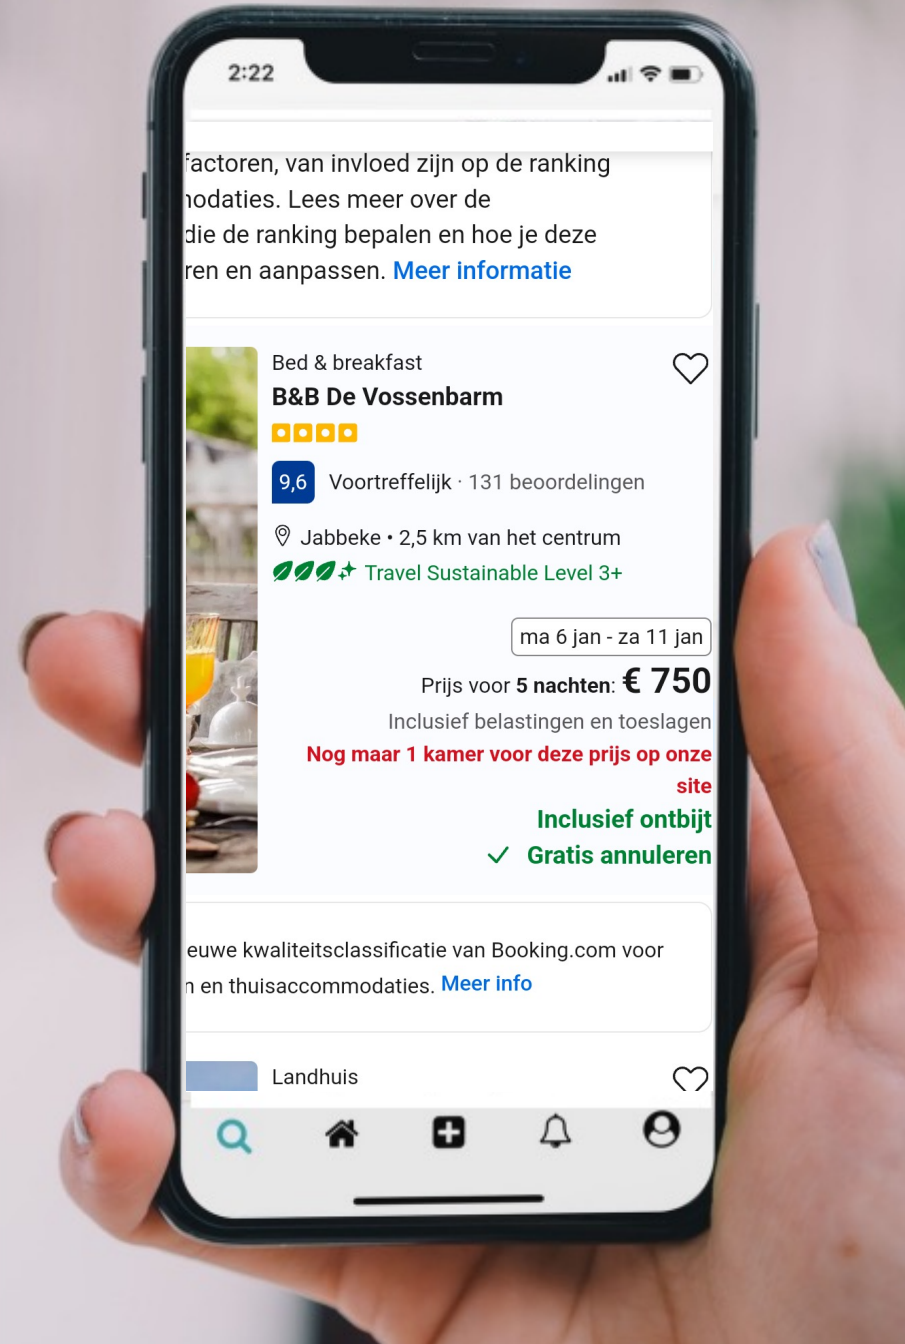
2:22

factoren, van invloed zijn op de ranking nodaties. Lees meer over de die de ranking bepalen en hoe je deze ren en aanpassen. Meer informatie

Bed & breakfast
B&B De Vossenbarm

9,6 Voortreffelijk · 131 beoordelingen

Jabbeke • 2,5 km van het centrum
Travel Sustainable Level 3+

ma 6 jan - za 11 jan

Prijs voor 5 nachten: € 750
Inclusief belastingen en toeslagen
Nog maar 1 kamer voor deze prijs op onze site
Inclusief ontbijt
Gratis annuleren

euwe kwaliteitsclassificatie van Booking.com voor n en thuisaccommodaties. Meer info

Landhuis